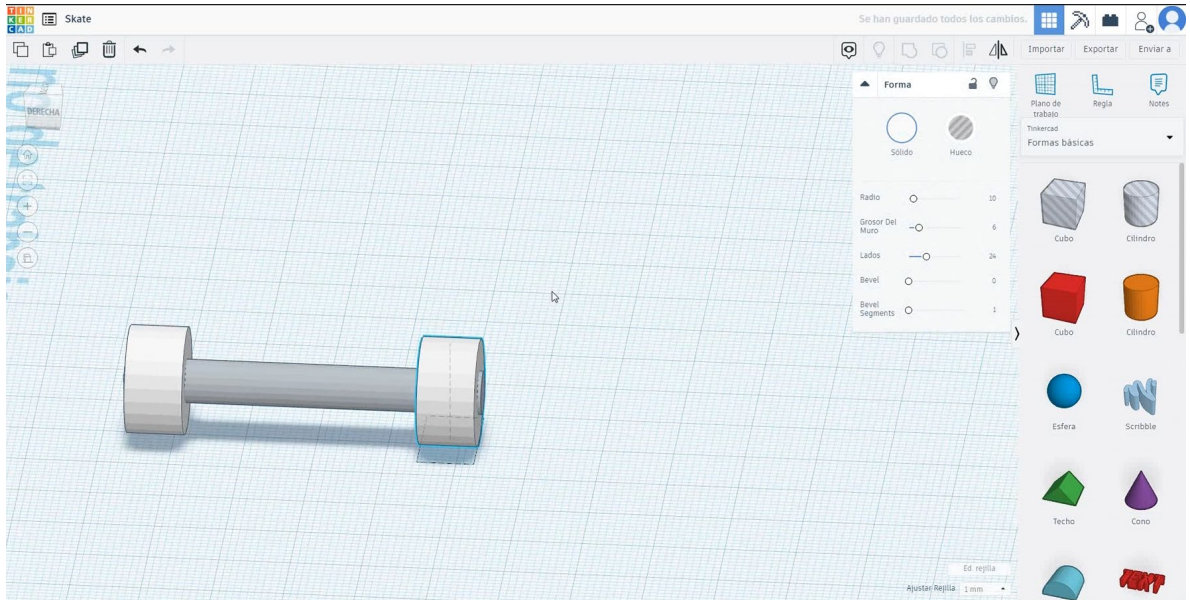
TIN KER CAD

Skate

Se han guardado todos los cambios.

Importar Exportar Enviar a

DERECHA

Forma

Sólido Hueco

Radio 10

Grosor Del Muro 6

Lados 24

Bevel 0

Bevel Segments 1

Plano de trabajo Regla Notes

Tinkercad
Formas básicas

Cubo Cilindro

Cubo Cilindro

Esfera Scribble

Techo Cono

Ed. rejilla

Ajustar Rejilla 1 mm